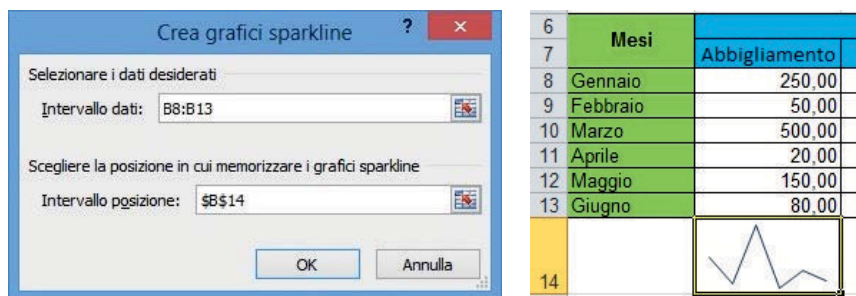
Crea grafici sparkline

?

×

Selezionare i dati desiderati

Intervallo dati: B8:B13

Scegliere la posizione in cui memorizzare i grafici sparkline

Intervallo posizione: $B$14

OK

Annulla

| | | |
|---|---|---|
| 6 | Mesi | |
| 7 | | Abbigliamento |
| 8 | Gennaio | 250,00 |
| 9 | Febbraio | 50,00 |
| 10 | Marzo | 500,00 |
| 11 | Aprile | 20,00 |
| 12 | Maggio | 150,00 |
| 13 | Giugno | 80,00 |
| 14 | | |